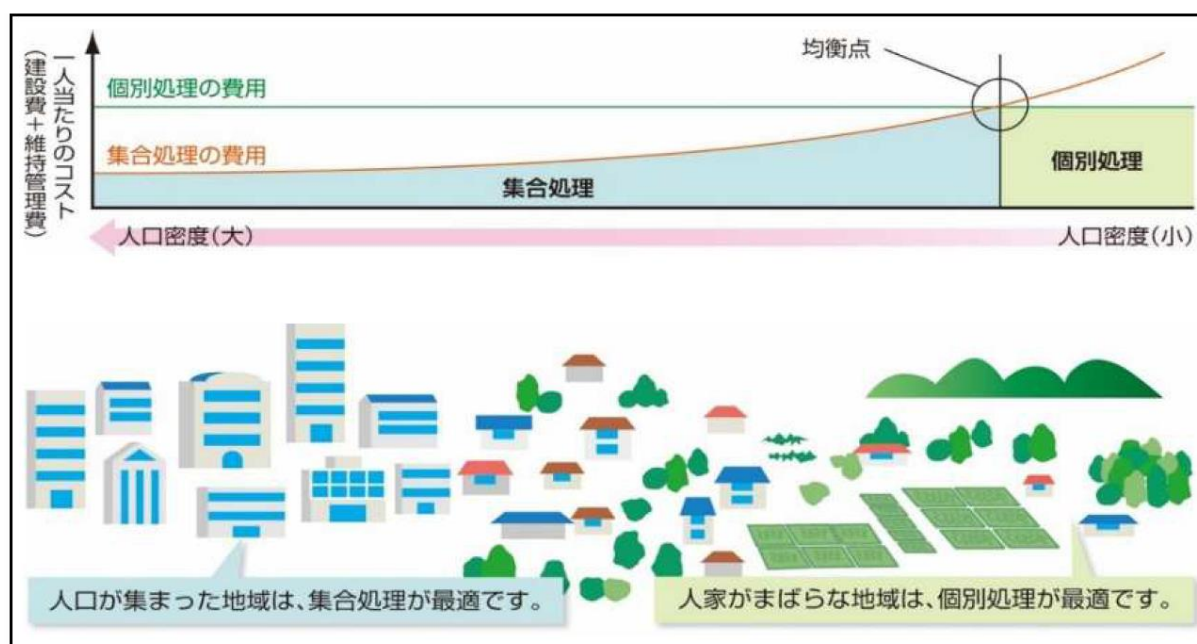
一人当たりのコスト
(建設費+維持管理費)

均衡点

個別処理の費用

集合処理の費用

集合処理

個別処理

人口密度(大)

人口密度(小)

人口が集まった地域は、集合処理が最適です。

人家がまばらな地域は、個別処理が最適です。